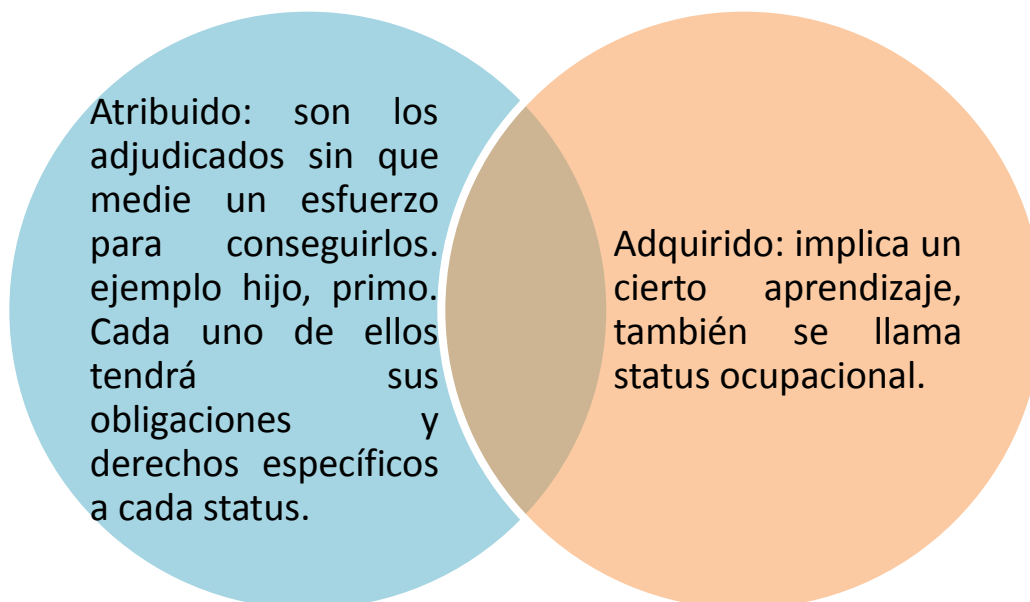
Atribuido: son los adjudicados sin que medie un esfuerzo para conseguirlos. ejemplo hijo, primo. Cada uno de ellos tendrá sus obligaciones y derechos específicos a cada status.

Adquirido: implica un cierto aprendizaje, también se llama status ocupacional.